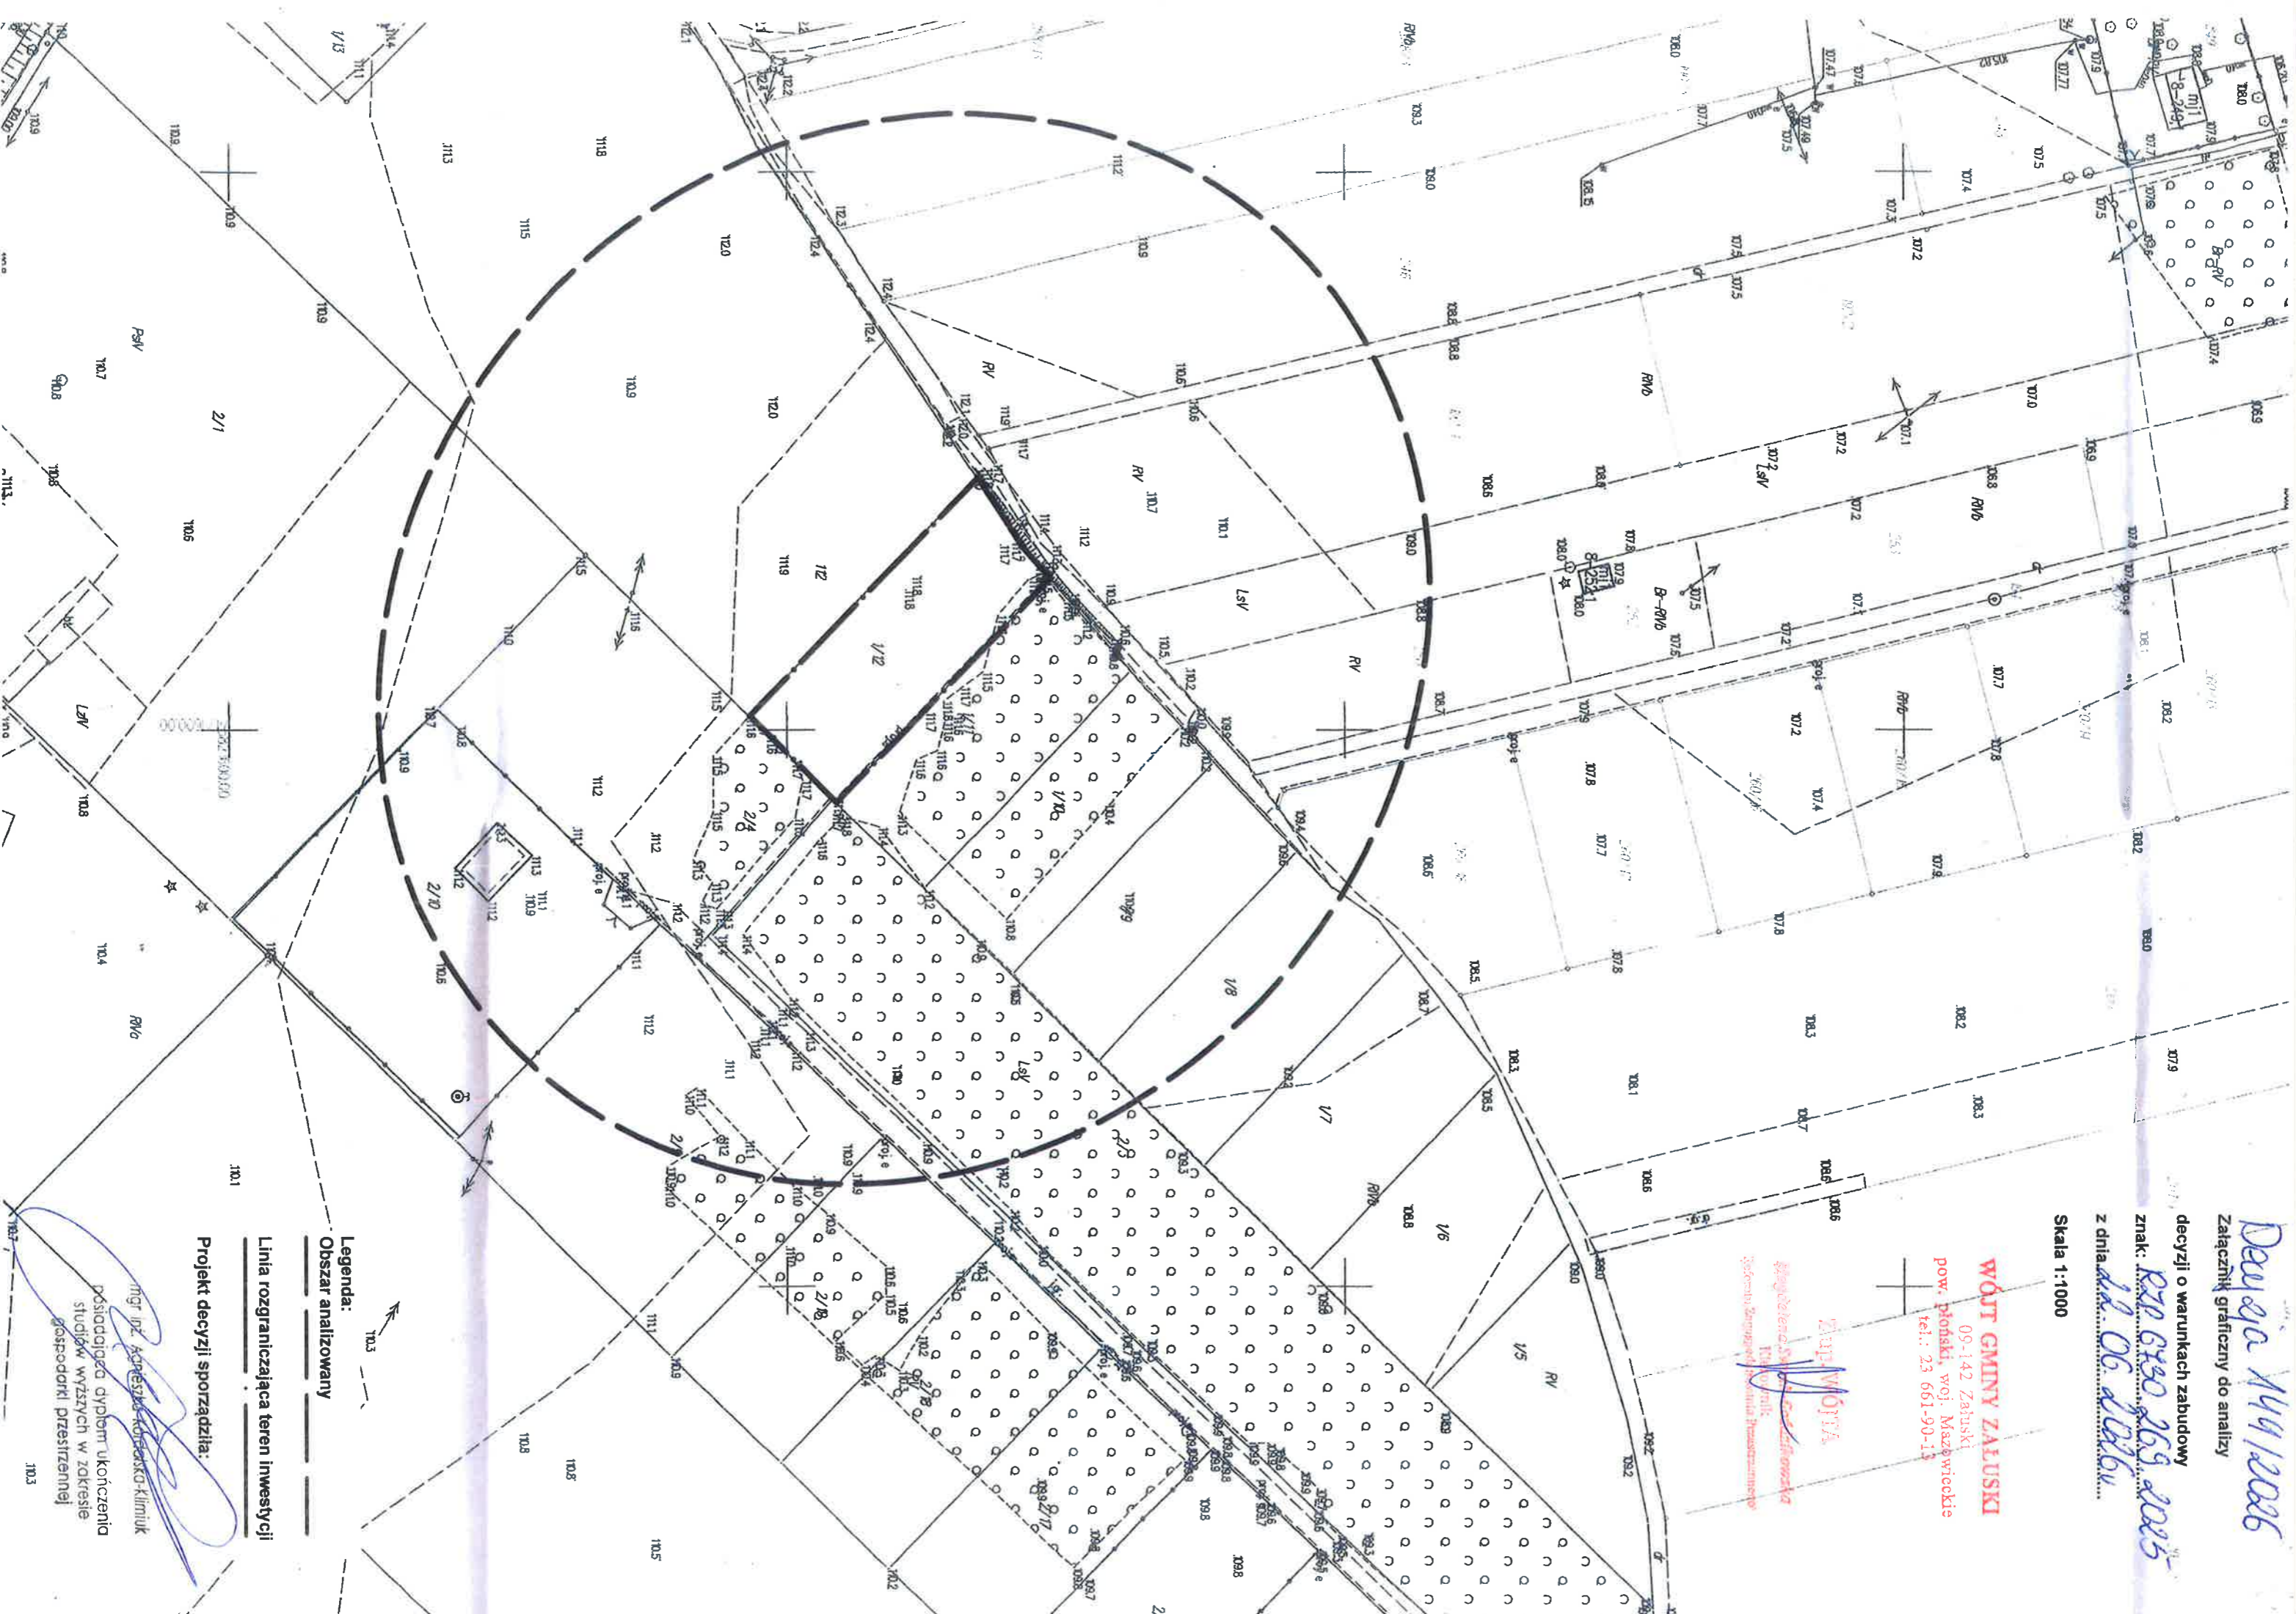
Decyzja 14/2026

Załącznik graficzny do analizy decyzji o warunkach zabudowy
znak: RZP.6730.269.2025
z dnia 22.06.2026

Skala 1:1000

WÓJT GMINY ZAŁUSKI
09-142 Załuski
pow. płoński, woj. Mazowieckie
tel.: 23 661-90-13

Z-ca WÓJTA
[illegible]

Legenda:
Obszar analizowany
Linia rozgraniczająca teren inwestycji

Projekt decyzji sporządziła:
mgr inż. Agnieszka Korczak-Kliniuk
posiadająca dyplom ukończenia studiów wyższych w zakresie gospodarki przestrzennej

1/12
1/10
1/8
1/7
1/6
1/5
2/1
2/4
2/10
2/8
2/17
1/13
RV
RVI
RVb
LsV
LsIV
PsV
Br-RVI
Br-RVb
LsV